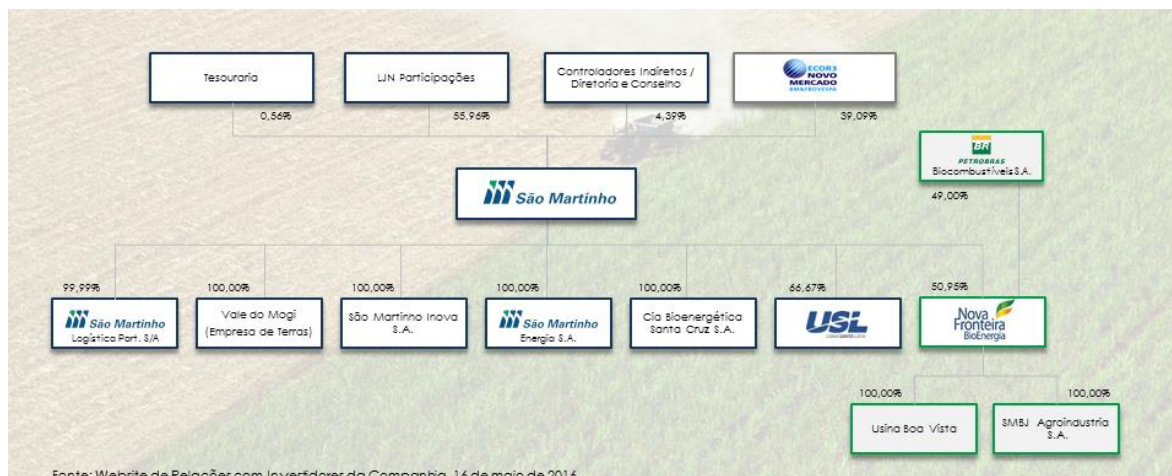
Tesouraria

LJN Participações

Controladores Indiretos / Diretoria e Conselho

ECOR3 NOVO MERCADO BM&FBOVESPA

0,56%

55,96%

4,39%

39,09%

BR PETROBRAS Biocombustíveis S.A.

São Martinho

49,00%

99,99%

100,00%

100,00%

100,00%

100,00%

66,67%

50,95%

São Martinho Logística Part. S/A

Vale do Mogi (Empresa de Terras)

São Martinho Inova S.A.

São Martinho Energia S.A.

Cia Bioenergética Santa Cruz S.A.

USL

Nova Fronteira BioEnergia

100,00%

100,00%

Usina Boa Vista

SMBJ Agroindustria S.A.

Fonte: Website de Relações com Investidores da Companhia, 16 de maio de 2016